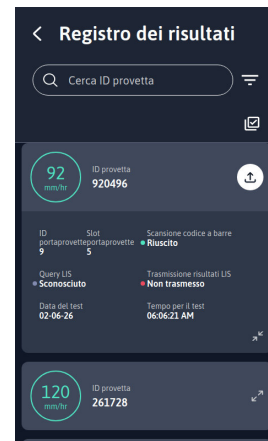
Registro dei risultati

Cerca ID provetta

92
mm/hr
ID provetta
920496

ID portaprovette
9
Slot portaprovette
5
Scansione codice a barre
Riuscito

Query LIS
Sconosciuto
Trasmissione risultati LIS
Non trasmesso

Data del test
02-06-26
Tempo per il test
06:06:21 AM

120
mm/hr
ID provetta
261728